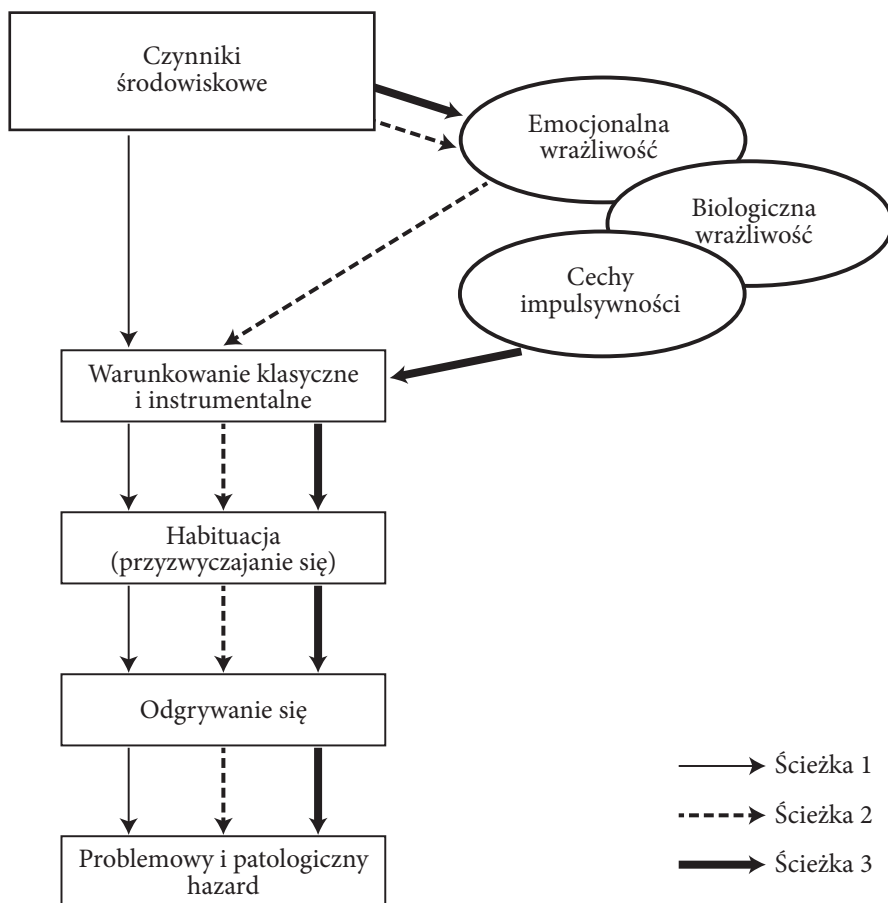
Czynniki środowiskowe

Emocjonalna wrażliwość

Biologiczna wrażliwość

Cechy impulsywności

Warunkowanie klasyczne i instrumentalne

Habituacja (przyzwyczajanie się)

Odgrywanie się

Problemowy i patologiczny hazard

Ścieżka 1

Ścieżka 2

Ścieżka 3